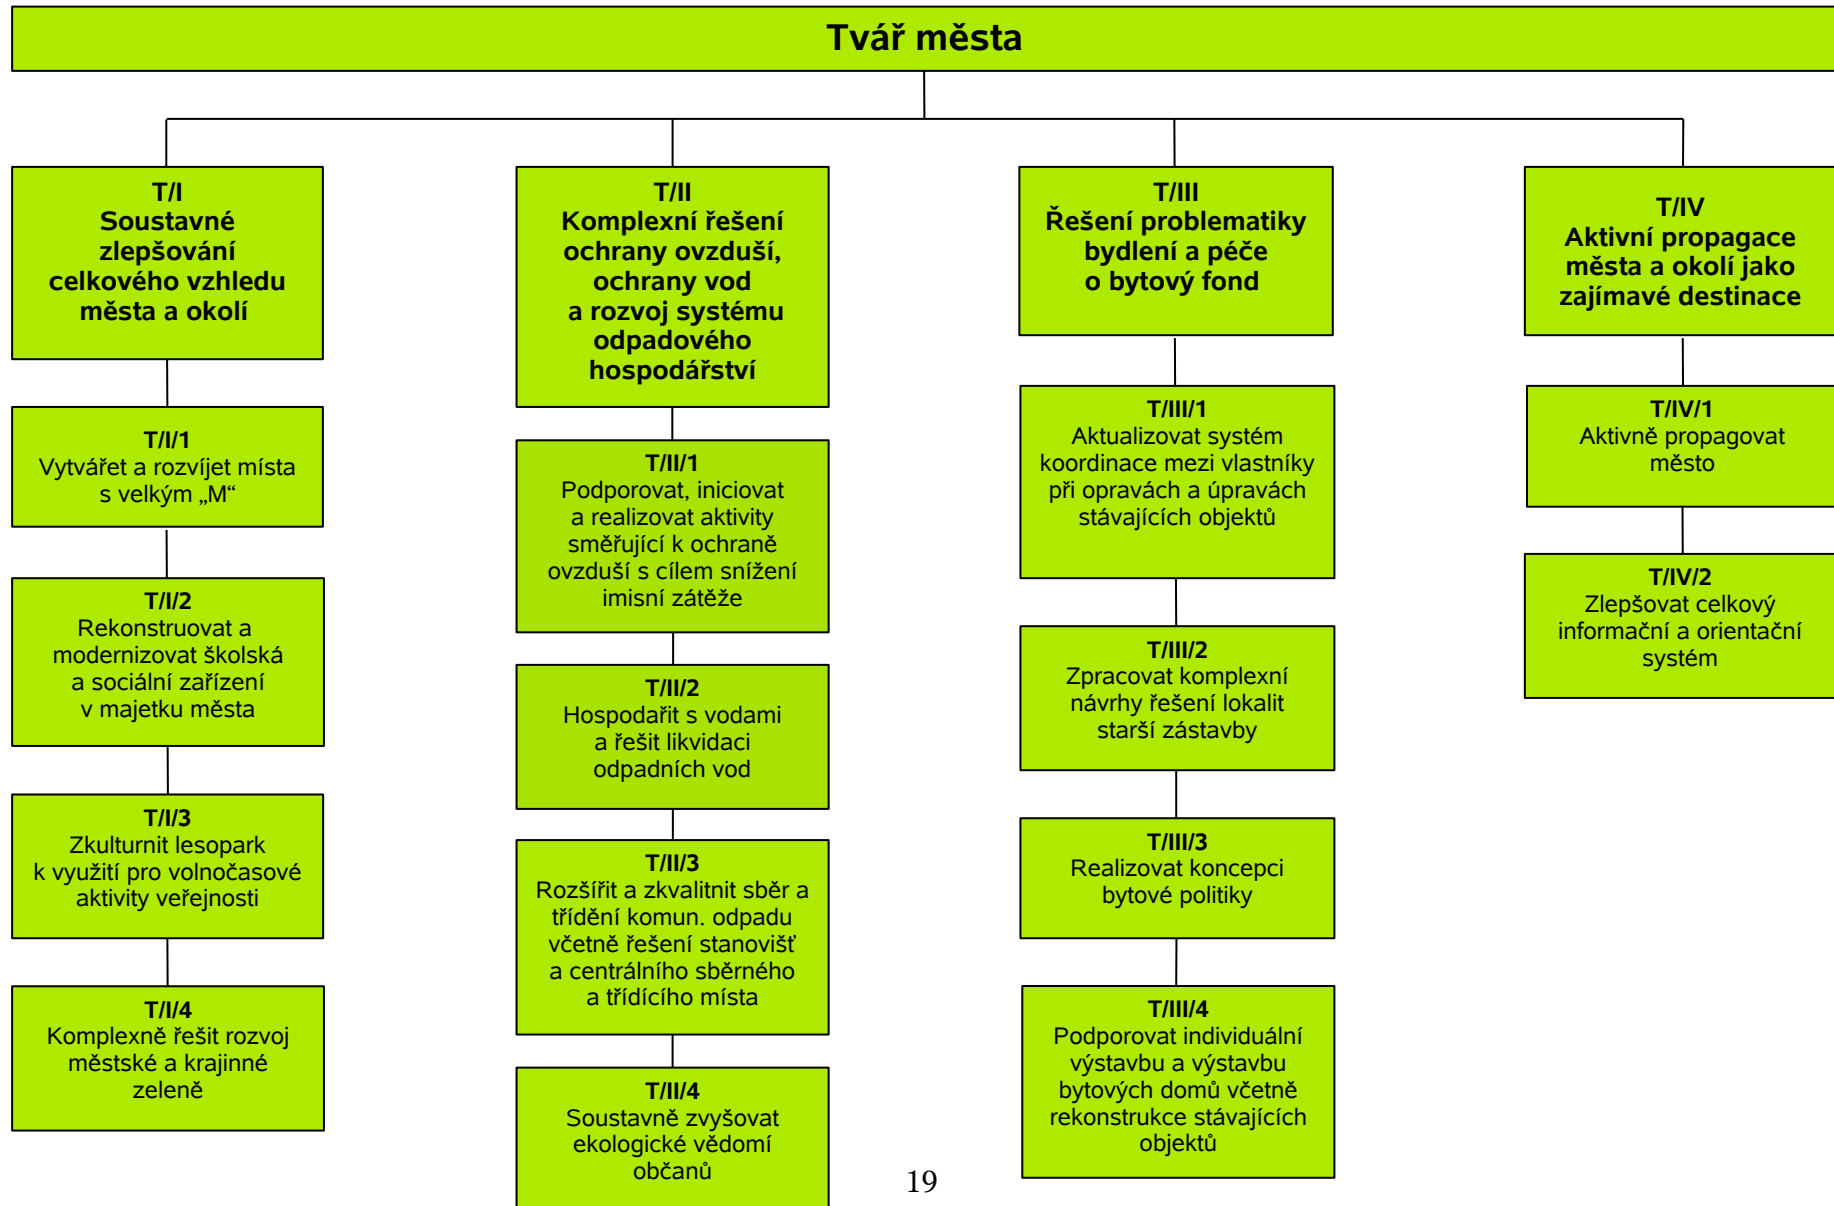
Tvář města

T/I
Soustavné zlepšování celkového vzhledu města a okolí

T/I/1
Vytvářet a rozvíjet místa s velkým „M“

T/I/2
Rekonstruovat a modernizovat školská a sociální zařízení v majetku města

T/I/3
Zkulturnit lesopark k využití pro volnočasové aktivity veřejnosti

T/I/4
Komplexně řešit rozvoj městské a krajinné zeleně

T/II
Komplexní řešení ochrany ovzduší, ochrany vod a rozvoj systému odpadového hospodářství

T/II/1
Podporovat, iniciovat a realizovat aktivity směřující k ochraně ovzduší s cílem snížení imisní zátěže

T/II/2
Hospodařit s vodami a řešit likvidaci odpadních vod

T/II/3
Rozšířit a zkvalitnit sběr a třídění komun. odpadu včetně řešení stanovišť a centrálního sběrného a třídícího místa

T/II/4
Soustavně zvyšovat ekologické vědomí občanů

T/III
Řešení problematiky bydlení a péče o bytový fond

T/III/1
Aktualizovat systém koordinace mezi vlastníky při opravách a úpravách stávajících objektů

T/III/2
Zpracovat komplexní návrhy řešení lokalit starší zástavby

T/III/3
Realizovat koncepci bytové politiky

T/III/4
Podporovat individuální výstavbu a výstavbu bytových domů včetně rekonstrukce stávajících objektů

T/IV
Aktivní propagace města a okolí jako zajímavé destinace

T/IV/1
Aktivně propagovat město

T/IV/2
Zlepšovat celkový informační a orientační systém

19